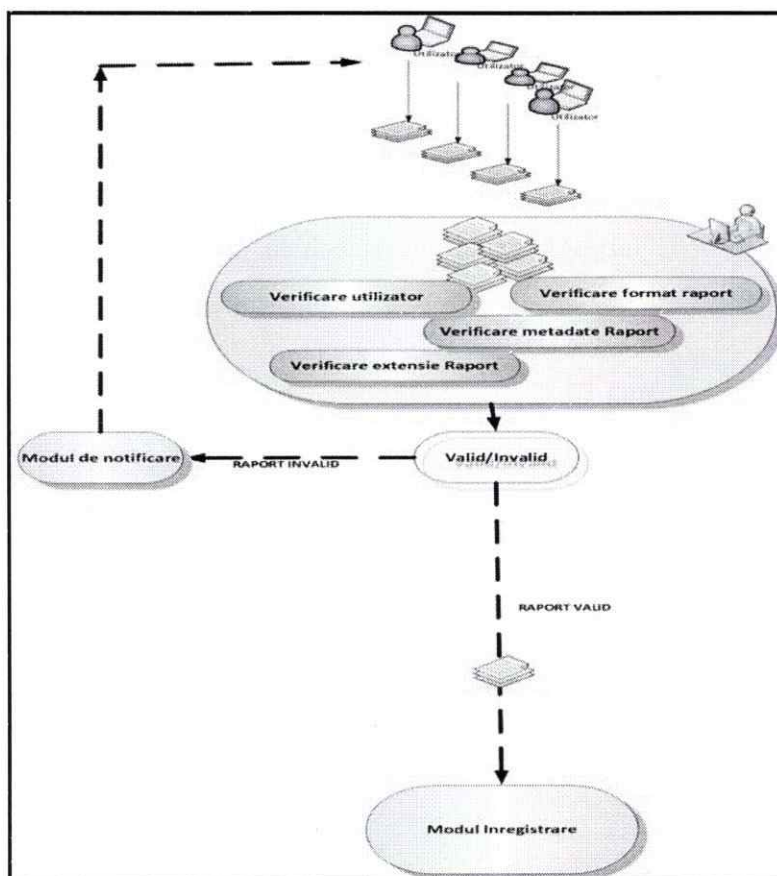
Utilizator
Utilizator
Utilizator
Utilizator

Verificare utilizator
Verificare format raport
Verificare metadate Raport
Verificare extensie Raport

Modul de notificare
RAPORT INVALID
Valid/Invalid
RAPORT VALID
Modul Inregistrare